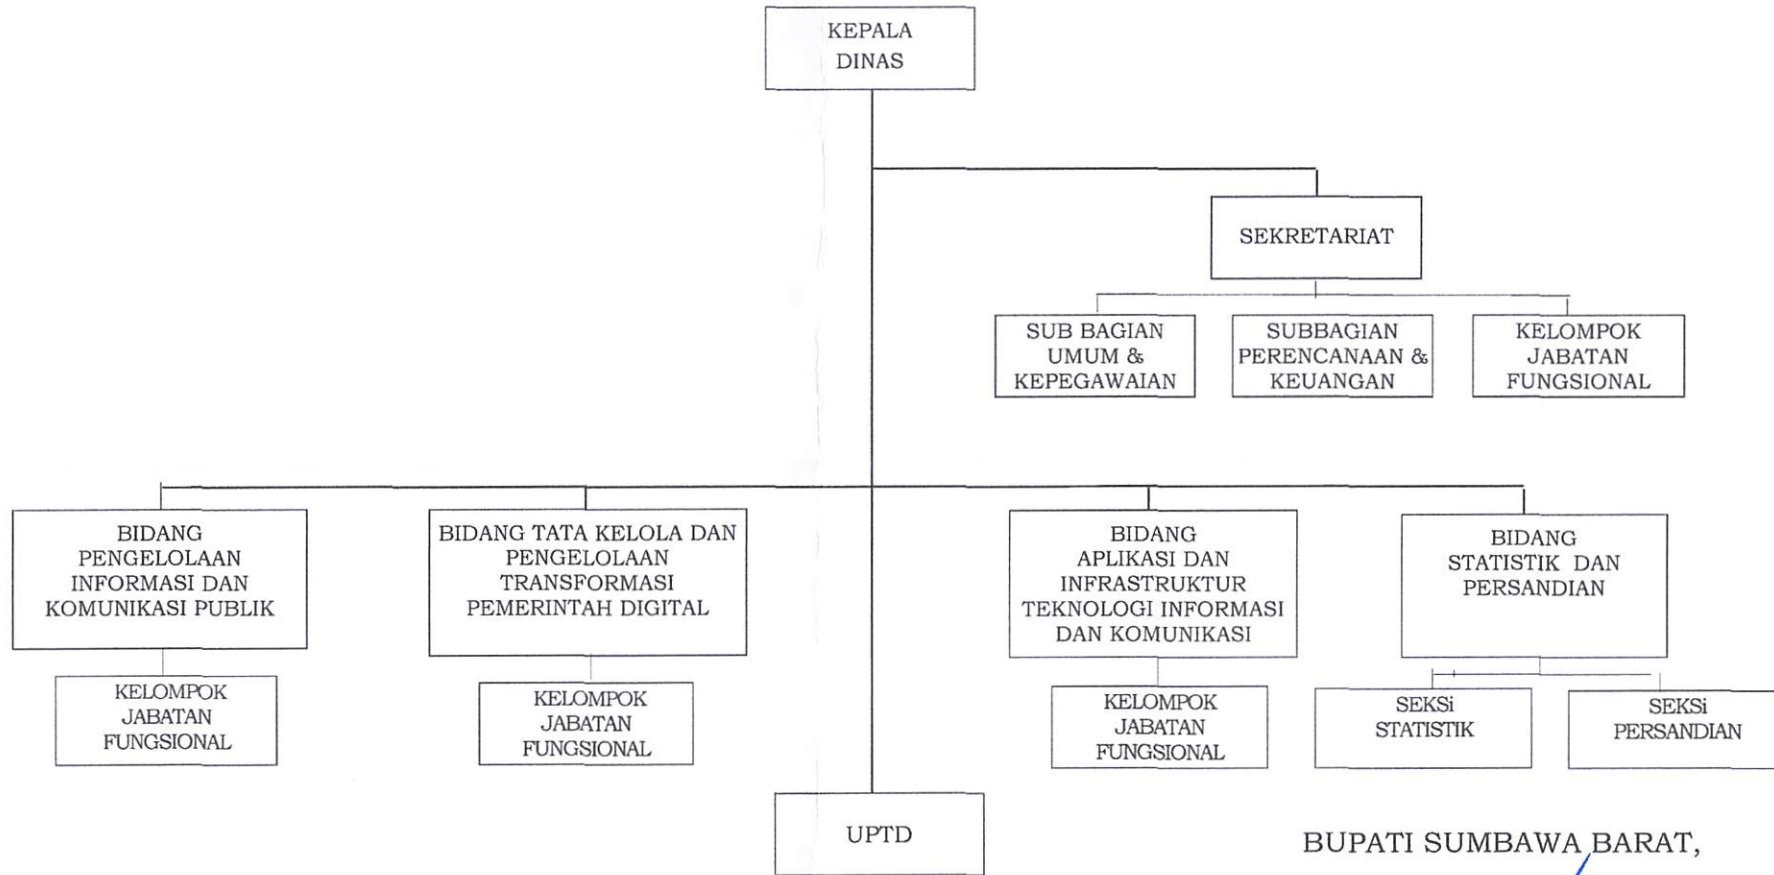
KEPALA DINAS

SEKRETARIAT

SUB BAGIAN UMUM & KEPEGAWAIAN

SUBBAGIAN PERENCANAAN & KEUANGAN

KELOMPOK JABATAN FUNGSIONAL

BIDANG PENGELOLAAN INFORMASI DAN KOMUNIKASI PUBLIK

KELOMPOK JABATAN FUNGSIONAL

BIDANG TATA KELOLA DAN PENGELOLAAN TRANSFORMASI PEMERINTAH DIGITAL

KELOMPOK JABATAN FUNGSIONAL

BIDANG APLIKASI DAN INFRASTRUKTUR TEKNOLOGI INFORMASI DAN KOMUNIKASI

KELOMPOK JABATAN FUNGSIONAL

BIDANG STATISTIK DAN PERSANDIAN

SEKSi STATISTIK

SEKSi PERSANDIAN

UPTD

BUPATI SUMBAWA BARAT,